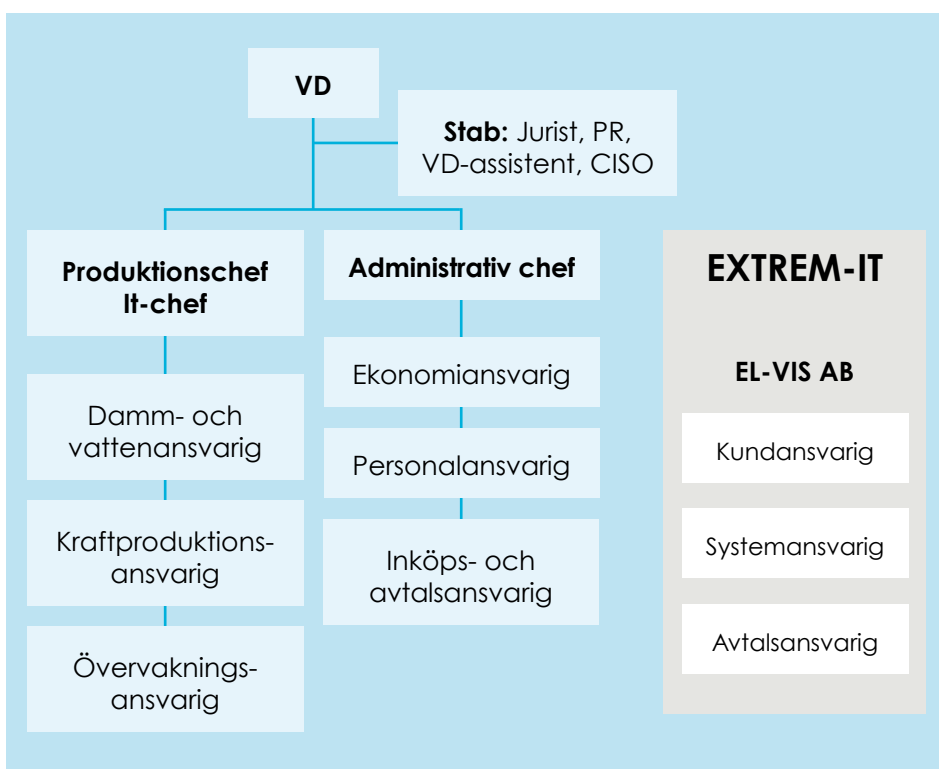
VD

**Stab:** Jurist, PR, VD-assistent, CISO

**Produktionschef It-chef**

Damm- och vattenansvarig

Kraftproduktionsansvarig

Övervakningsansvarig

**Administrativ chef**

Ekonomiansvarig

Personalansvarig

Inköps- och avtalsansvarig

**EXTREM-IT**

**EL-VIS AB**

Kundansvarig

Systemansvarig

Avtalsansvarig